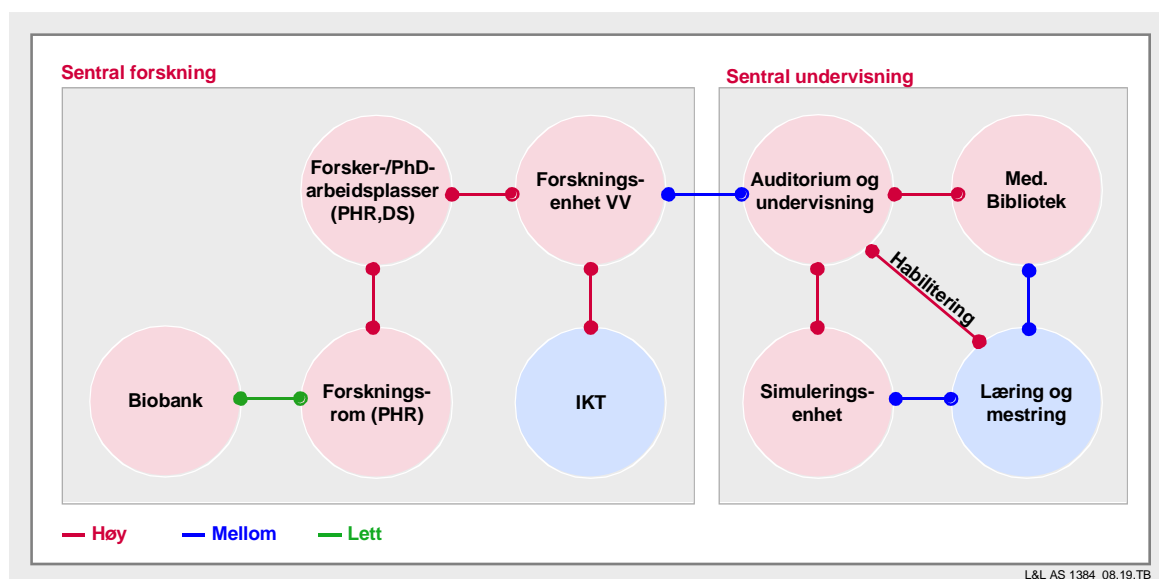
Sentral forskning

Forsker-/PhD-arbeidsplasser (PHR,DS)

Forskningsenhet VV

Biobank

Forskningsrom (PHR)

IKT

Sentral undervisning

Auditorium og undervisning

Med. Bibliotek

Habilitering

Simuleringsenhet

Læring og mestring

Høy

Mellom

Lett

L&L AS 1384 08.19.TB